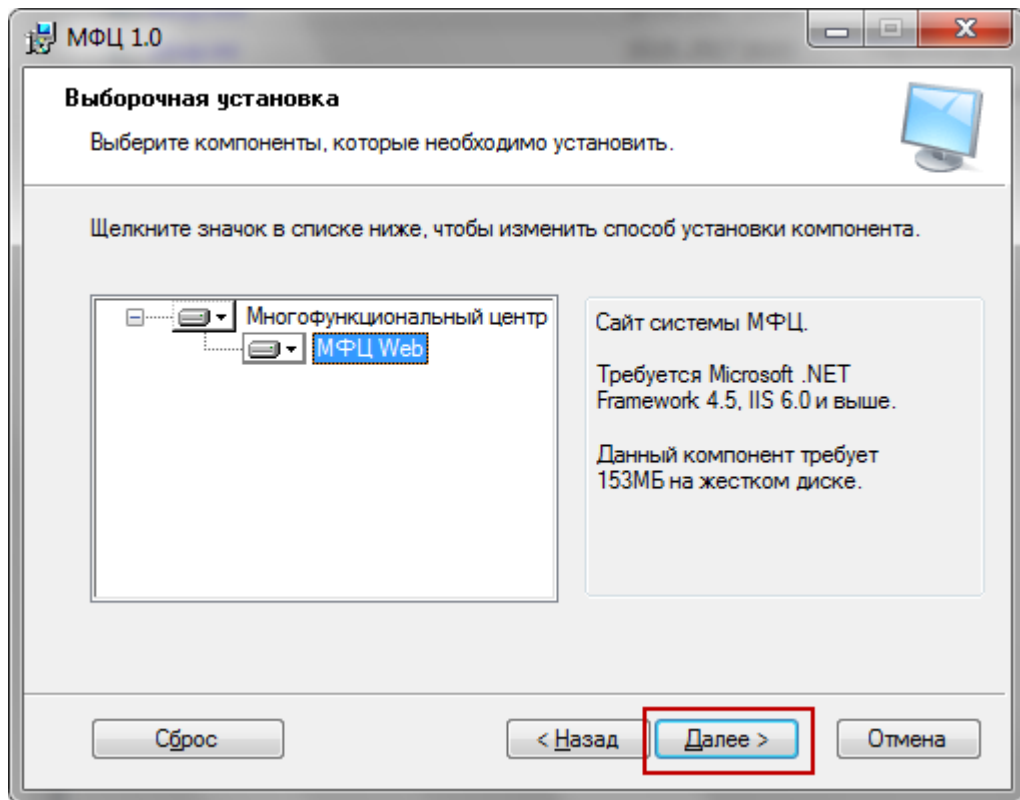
МФЦ 1.0

Выборочная установка

Выберите компоненты, которые необходимо установить.

Щелкните значок в списке ниже, чтобы изменить способ установки компонента.

Многофункциональный центр
МФЦ Web

Сайт системы МФЦ.

Требуется Microsoft .NET Framework 4.5, IIS 6.0 и выше.

Данный компонент требует 153МБ на жестком диске.

Сброс
< Назад
Далее >
Отмена